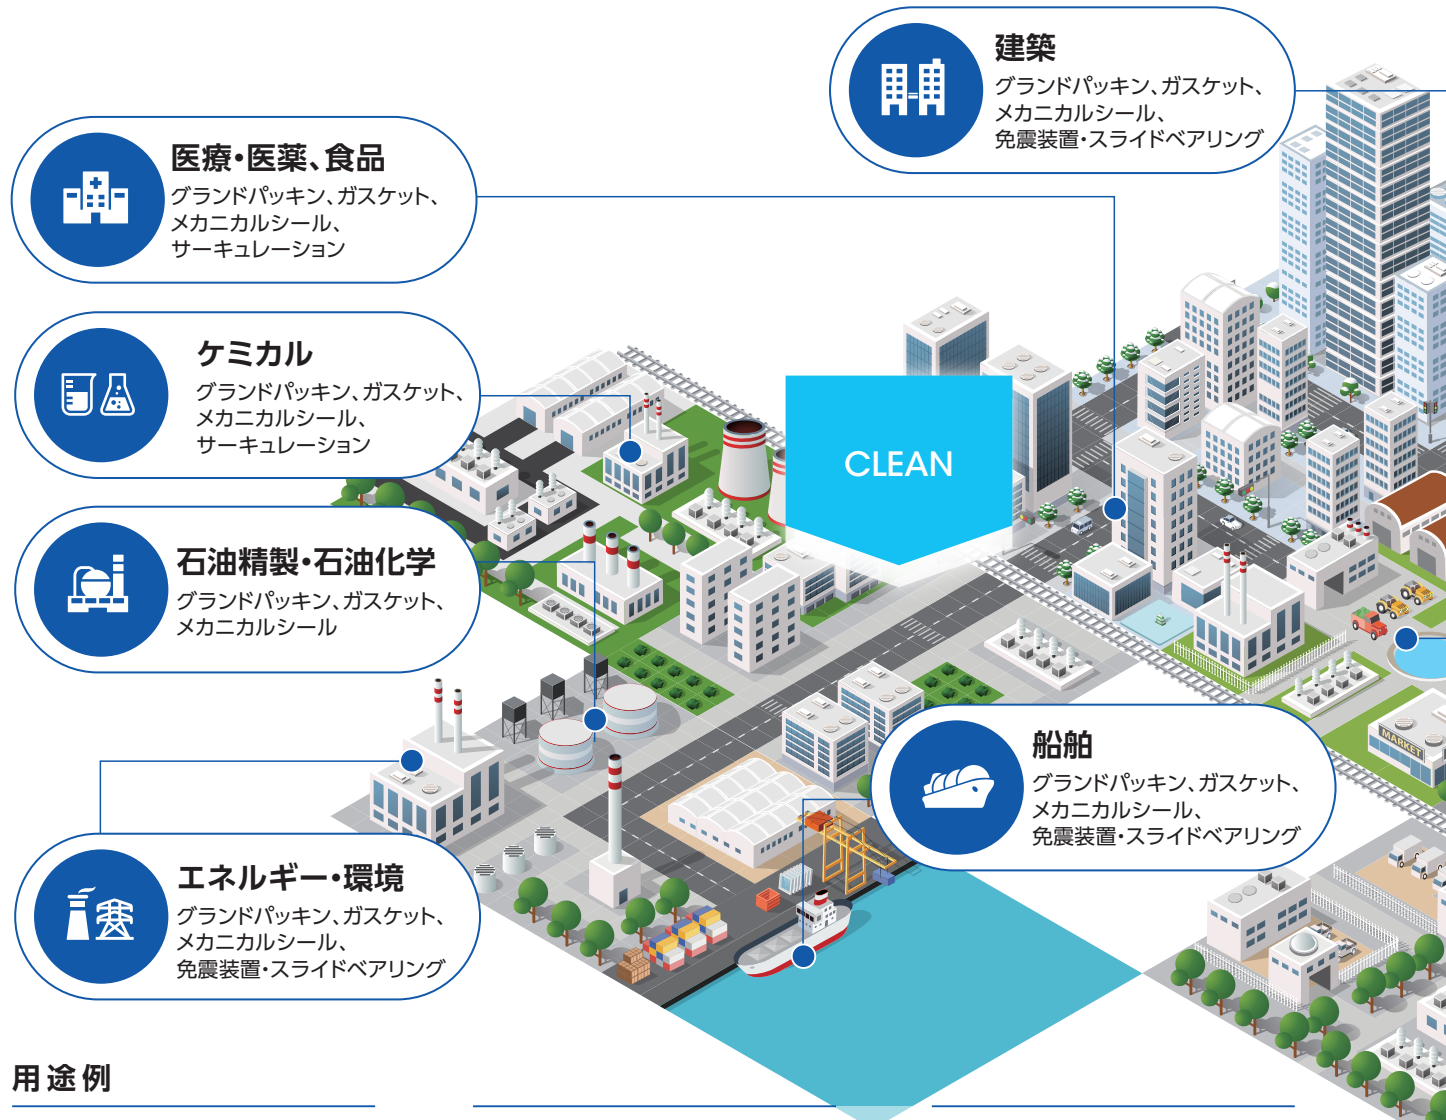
建築
グランドパッキン、ガスケット、メカニカルシール、免震装置・スライドベアリング

医療・医薬、食品
グランドパッキン、ガスケット、メカニカルシール、サーキュレーション

ケミカル
グランドパッキン、ガスケット、メカニカルシール、サーキュレーション

CLEAN

石油精製・石油化学
グランドパッキン、ガスケット、メカニカルシール

船舶
グランドパッキン、ガスケット、メカニカルシール、免震装置・スライドベアリング

MARKET

エネルギー・環境
グランドパッキン、ガスケット、メカニカルシール、免震装置・スライドベアリング

用途例